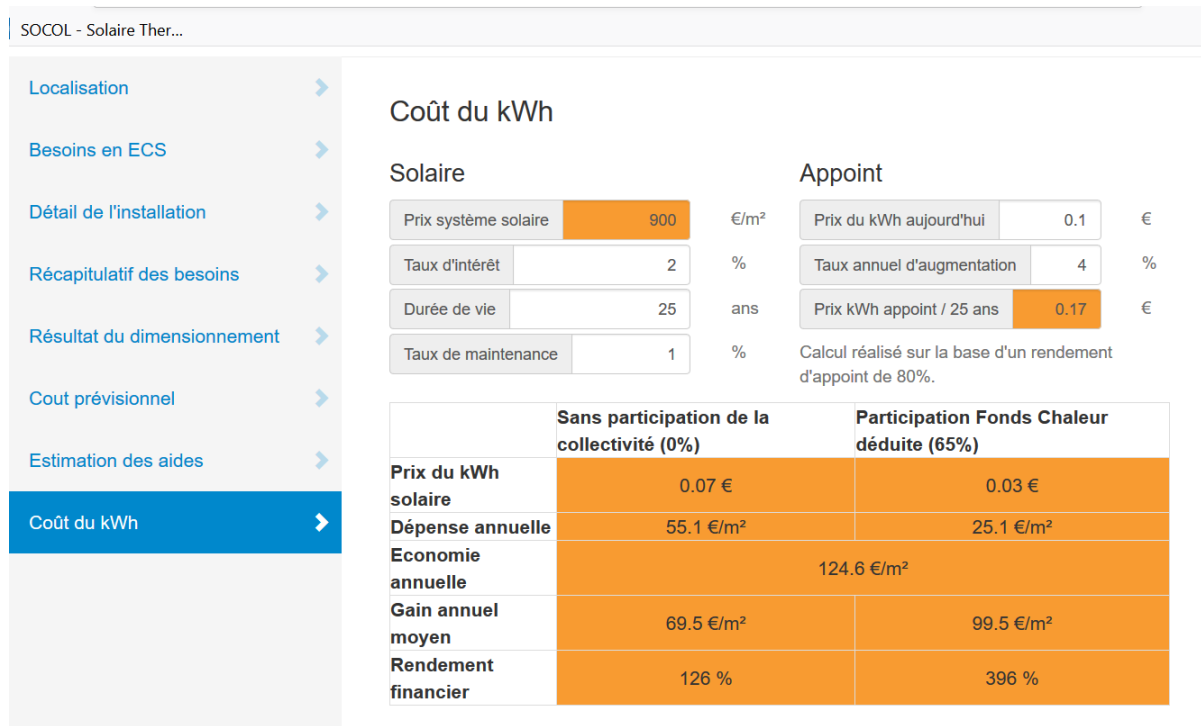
SOCOL - Solaire Ther...

Localisation
Besoins en ECS
Détail de l'installation
Récapitulatif des besoins
Résultat du dimensionnement
Cout prévisionnel
Estimation des aides
Coût du kWh

Coût du kWh

Solaire

Prix système solaire 900 €/m²
Taux d'intérêt 2 %
Durée de vie 25 ans
Taux de maintenance 1 %

Appoint

Prix du kWh aujourd'hui 0.1 €
Taux annuel d'augmentation 4 %
Prix kWh appoint / 25 ans 0.17 €

Calcul réalisé sur la base d'un rendement d'appoint de 80%.

| | Sans participation de la collectivité (0%) | Participation Fonds Chaleur déduite (65%) |
|---|---|---|
| Prix du kWh solaire | 0.07 € | 0.03 € |
| Dépense annuelle | 55.1 €/m² | 25.1 €/m² |
| Economie annuelle | 124.6 €/m² | |
| Gain annuel moyen | 69.5 €/m² | 99.5 €/m² |
| Rendement financier | 126 % | 396 % |